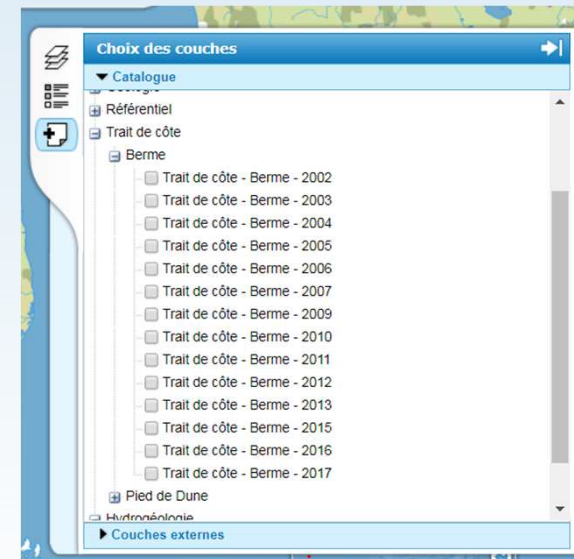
Choix des couches

▼ Catalogue

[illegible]

Référentiel

Trait de côte

Berme

Trait de côte - Berme - 2002

Trait de côte - Berme - 2003

Trait de côte - Berme - 2004

Trait de côte - Berme - 2005

Trait de côte - Berme - 2006

Trait de côte - Berme - 2007

Trait de côte - Berme - 2009

Trait de côte - Berme - 2010

Trait de côte - Berme - 2011

Trait de côte - Berme - 2012

Trait de côte - Berme - 2013

Trait de côte - Berme - 2015

Trait de côte - Berme - 2016

Trait de côte - Berme - 2017

Pied de Dune

Hydrogéologie

▶ Couches externes